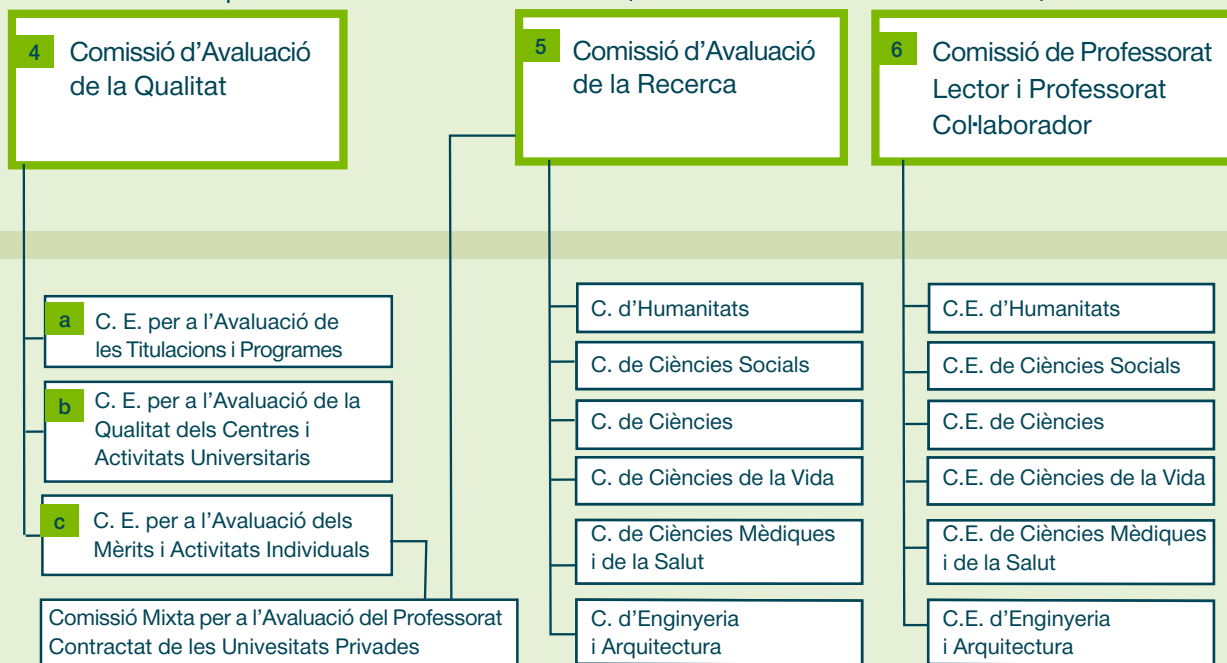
4 Comissió d’Avaluació de la Qualitat

5 Comissió d’Avaluació de la Recerca

6 Comissió de Professorat Lector i Professorat Col·laborador

a C. E. per a l’Avaluació de les Titulacions i Programes

b C. E. per a l’Avaluació de la Qualitat dels Centres i Activitats Universitaris

c C. E. per a l’Avaluació dels Mèrits i Activitats Individuals

Comissió Mixta per a l’Avaluació del Professorat Contractat de les Univesitats Privades

C. d’Humanitats

C. de Ciències Socials

C. de Ciències

C. de Ciències de la Vida

C. de Ciències Mèdiques i de la Salut

C. d’Enginyeria i Arquitectura

C.E. d’Humanitats

C.E. de Ciències Socials

C.E. de Ciències

C.E. de Ciències de la Vida

C.E. de Ciències Mèdiques i de la Salut

C.E. d’Enginyeria i Arquitectura